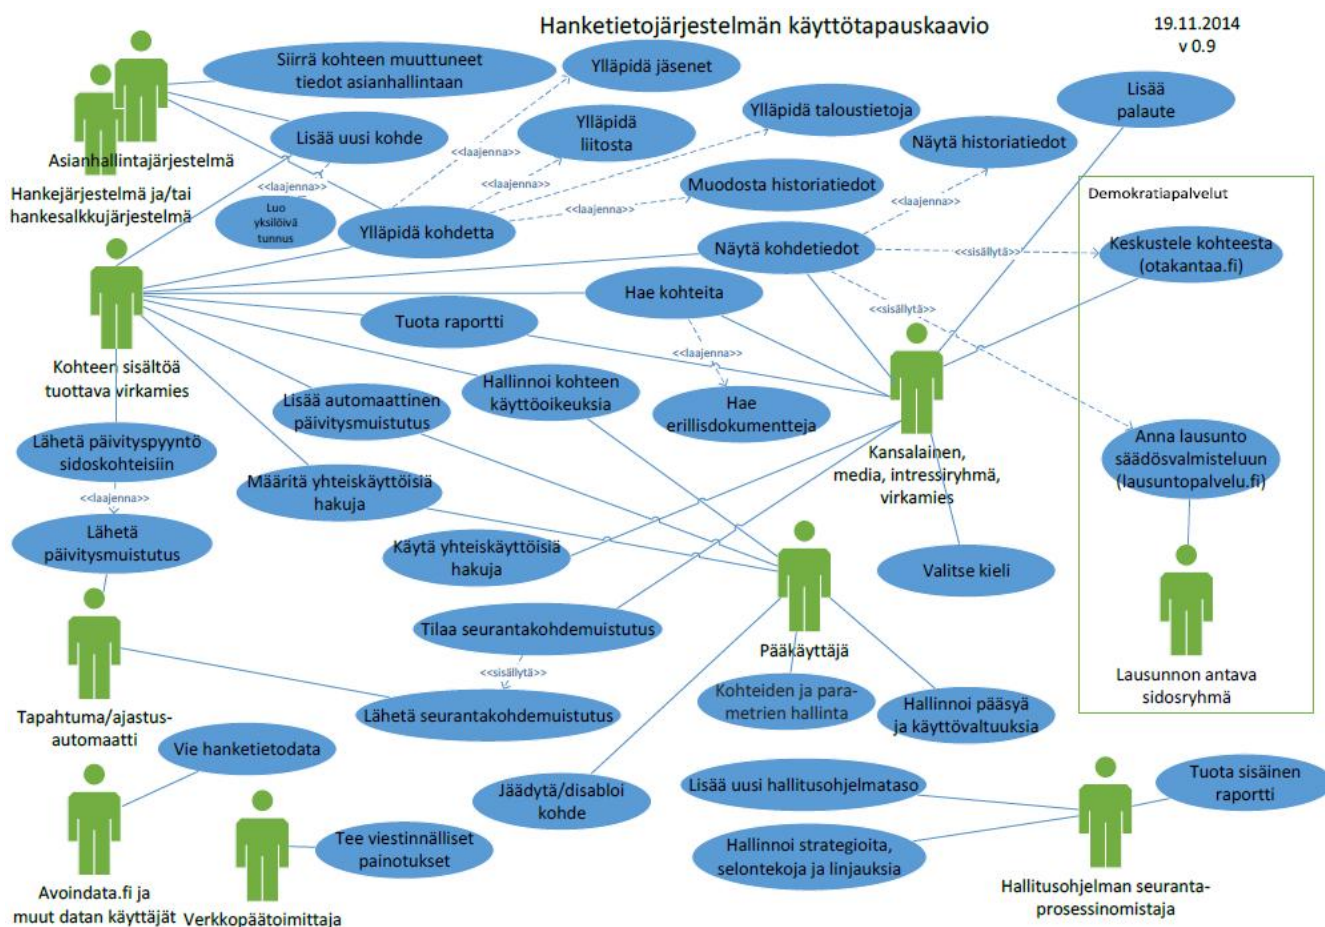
Hanketietojärjestelmän käyttötapauskaavio

19.11.2014
v 0.9

Asianhallintajärjestelmä

Hankejärjestelmä ja/tai hankesalkkujärjestelmä

Siirrä kohteen muuttuneet tiedot asianhallintaan

Ylläpidä jäsenet

Ylläpidä taloustietoja

Lisää palaute

Lisää uusi kohde

Ylläpidä liitosta

Näytä historiatiedot

<<laajenna>>

<<laajenna>>

Muodosta historiatiedot

<<laajenna>>

Luo yksilöivä tunnus

<<laajenna>>

Ylläpidä kohdetta

<<laajenna>>

<<laajenna>>

Demokratiapalvelut

Näytä kohdetiedot

<<sisällytä>>

Keskustele kohteesta (otakantaa.fi)

Hae kohteita

<<sisällytä>>

Tuota raportti

Kohteen sisältöä tuottava virkamies

<<laajenna>>

Hallinnoi kohteen käyttöoikeuksia

Lisää automaattinen päivitysmuistutus

Hae erillisdokumentteja

Kansalainen, media, intressiryhmä, virkamies

Anna lausunto säädösvalmisteluun (lausuntopalvelu.fi)

Lähetä päivityspyyntö sidoskohteisiin

<<laajenna>>

Määritä yhteiskäyttöisiä hakuja

Lähetä päivitysmuistutus

Käytä yhteiskäyttöisiä hakuja

Valitse kieli

Tilaa seurantakohdemuistutus

Pääkäyttäjä

Lausunnon antava sidosryhmä

<<sisällytä>>

Kohteiden ja parametrien hallinta

Hallinnoi pääsyä ja käyttövaltuuksia

Tapahtuma/ajastus-automaatti

Lähetä seurantakohdemuistutus

Vie hanketietodata

Lisää uusi hallitusohjelmataso

Tuota sisäinen raportti

Jäädytä/disabloi kohde

Tee viestinnälliset painotukset

Hallinnoi strategioita, selontekoja ja linjauksia

Avoindata.fi ja muut datan käyttäjät

Verkkopäätoimittaja

Hallitusohjelman seuranta-prosessinomistaja